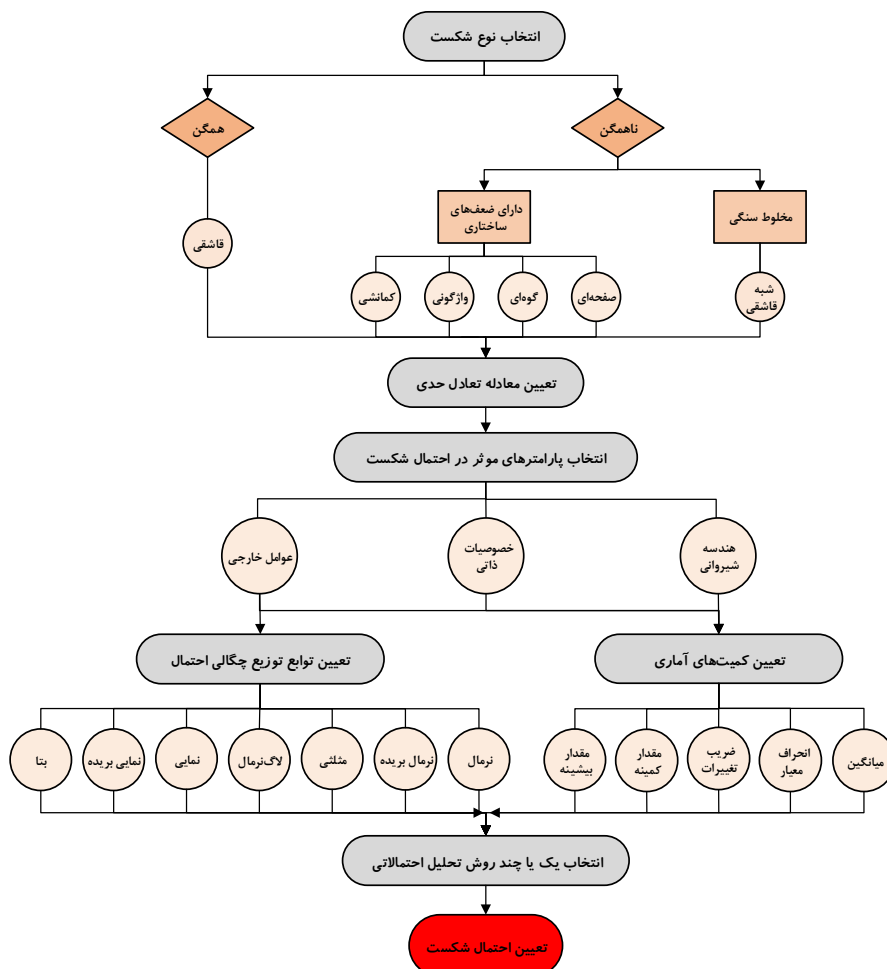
انتخاب نوع شکست

همگن

ناهمگن

قاشقی

دارای ضعف‌های ساختاری

مخلوط سنگی

کمانشی

واژگونی

گوه‌ای

صفحه‌ای

شبه قاشقی

تعیین معادله تعادل حدی

انتخاب پارامترهای موثر در احتمال شکست

عوامل خارجی

خصوصیات ذاتی

هندسه شیروانی

تعیین توابع توزیع چگالی احتمال

تعیین کمیت‌های آماری

بتا

نمایی بریده

نمایی

لاگ‌نرمال

مثلثی

نرمال بریده

نرمال

مقدار بیشینه

مقدار کمینه

ضریب تغییرات

انحراف معیار

میانگین

انتخاب یک یا چند روش تحلیل احتمالاتی

تعیین احتمال شکست